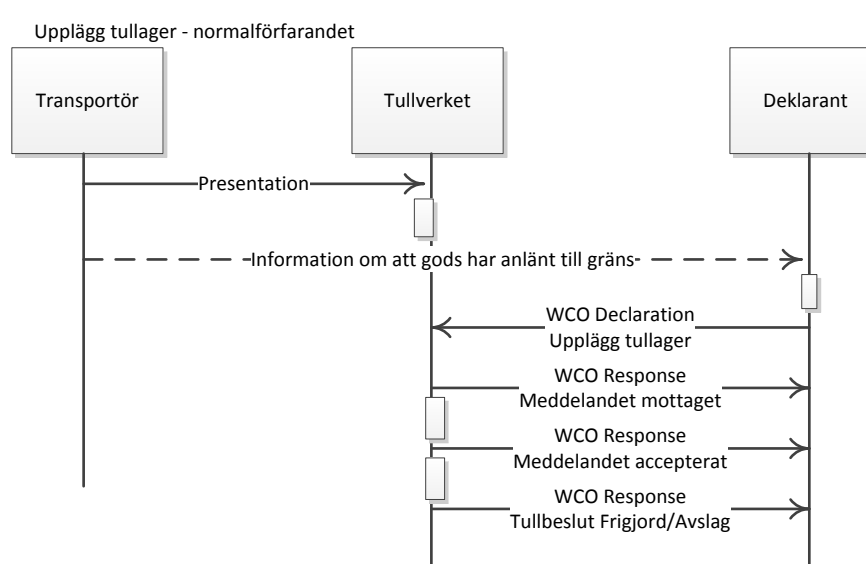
Upplägg tullager - normalförfarandet

Transportör

Tullverket

Deklarant

Presentation

Information om att gods har anlänt till gräns

WCO Declaration
Upplägg tullager

WCO Response
Meddelandet mottaget

WCO Response
Meddelandet accepterat

WCO Response
Tullbeslut Frigjord/Avslag